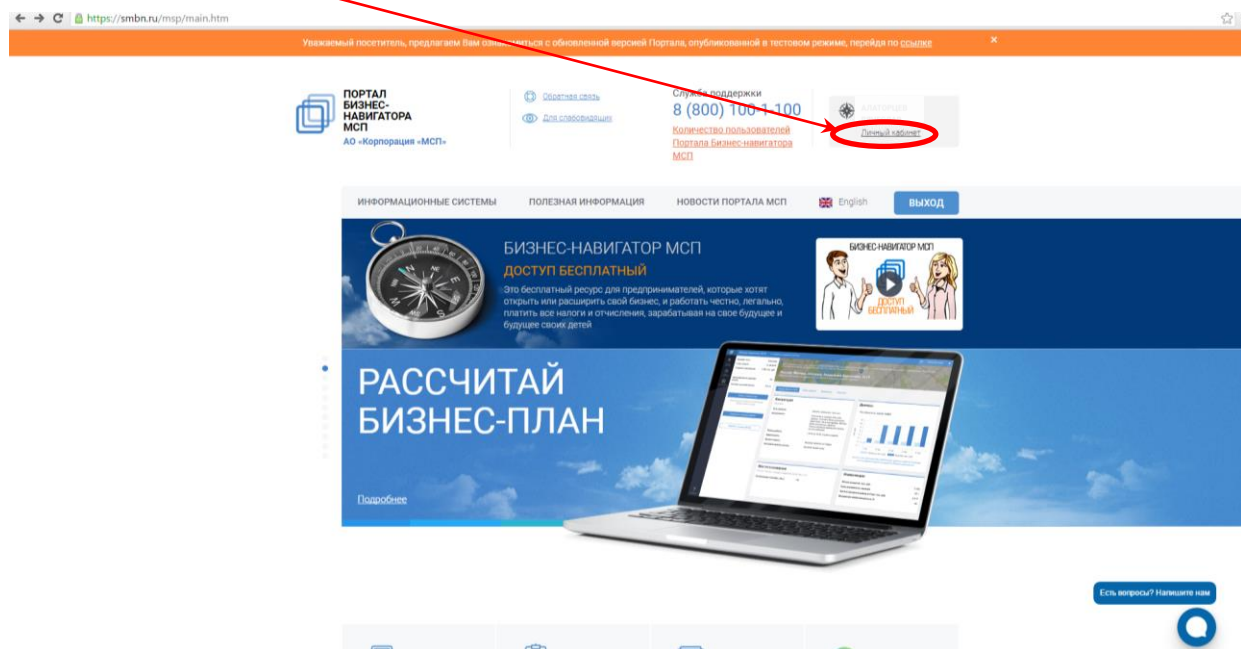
https://smbn.ru/msp/main.htm

Уважаемый посетитель, предлагаем Вам ознакомиться с обновленной версией Портала, опубликованной в тестовом режиме, перейдя по ссылке ×

ПОРТАЛ БИЗНЕС-НАВИГАТОРА МСП
АО «Корпорация «МСП»

Обратная связь
Для слабовидящих

Служба поддержки
8 (800) 100-1-100
Количество пользователей Портала Бизнес-навигатора МСП

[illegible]
Личный кабинет

ИНФОРМАЦИОННЫЕ СИСТЕМЫ
ПОЛЕЗНАЯ ИНФОРМАЦИЯ
НОВОСТИ ПОРТАЛА МСП
English
ВЫХОД

БИЗНЕС-НАВИГАТОР МСП
ДОСТУП БЕСПЛАТНЫЙ
Это бесплатный ресурс для предпринимателей, которые хотят открыть или расширить свой бизнес, и работать честно, легально, платить все налоги и отчисления, зарабатывая на свое будущее и будущее своих детей

БИЗНЕС-НАВИГАТОР МСП
ДОСТУП БЕСПЛАТНЫЙ

РАССЧИТАЙ БИЗНЕС-ПЛАН

Подробнее

Есть вопросы? Напишите нам